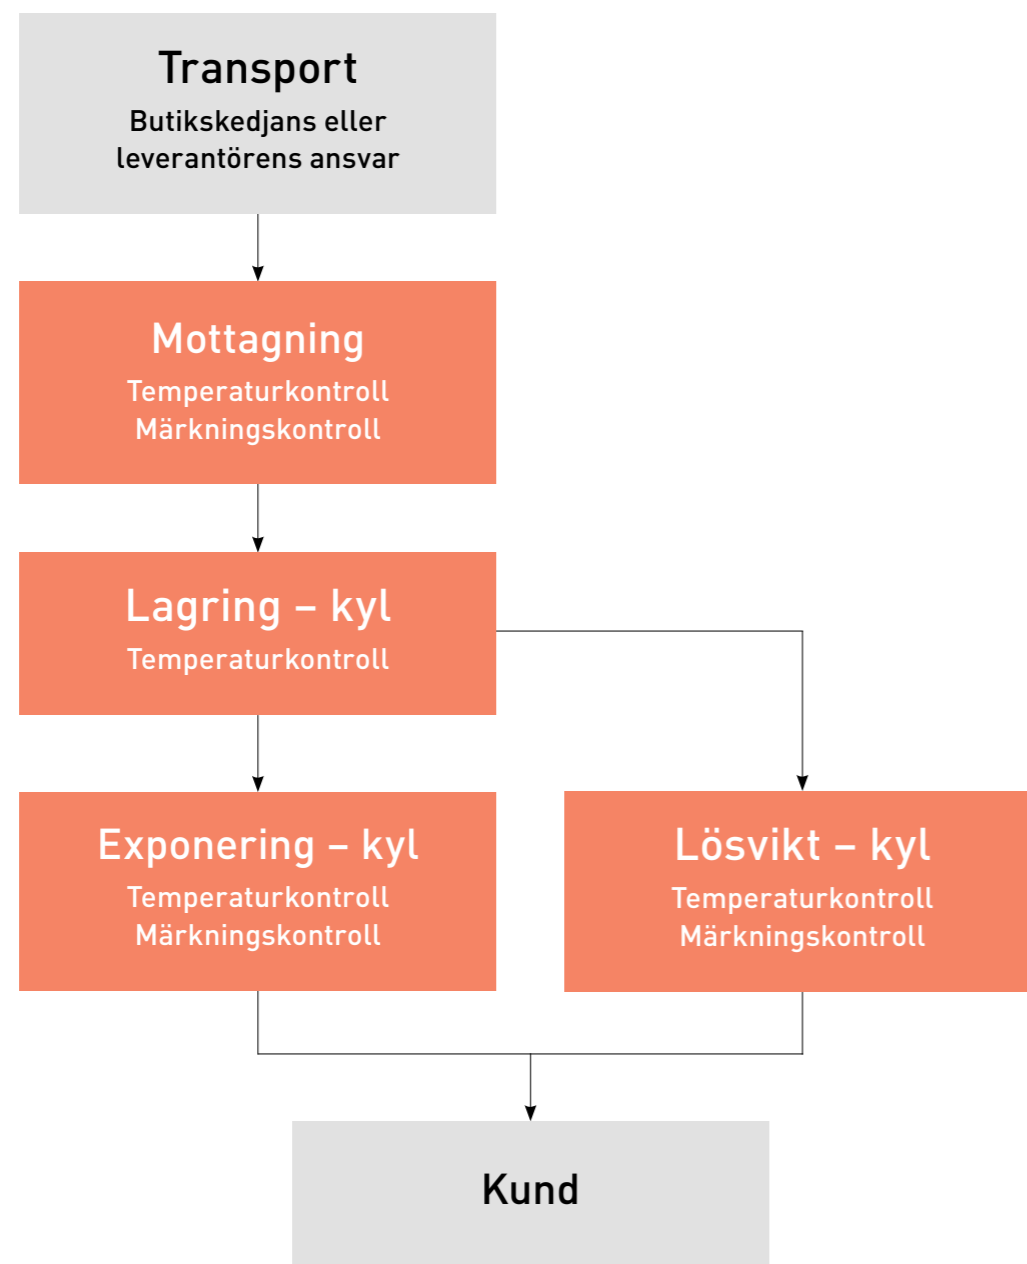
Transport
Butikskedjans eller leverantörens ansvar

Mottagning
Temperaturkontroll
Märkningskontroll

Lagring – kyl
Temperaturkontroll

Exponering – kyl
Temperaturkontroll
Märkningskontroll

Lösvikt – kyl
Temperaturkontroll
Märkningskontroll

Kund